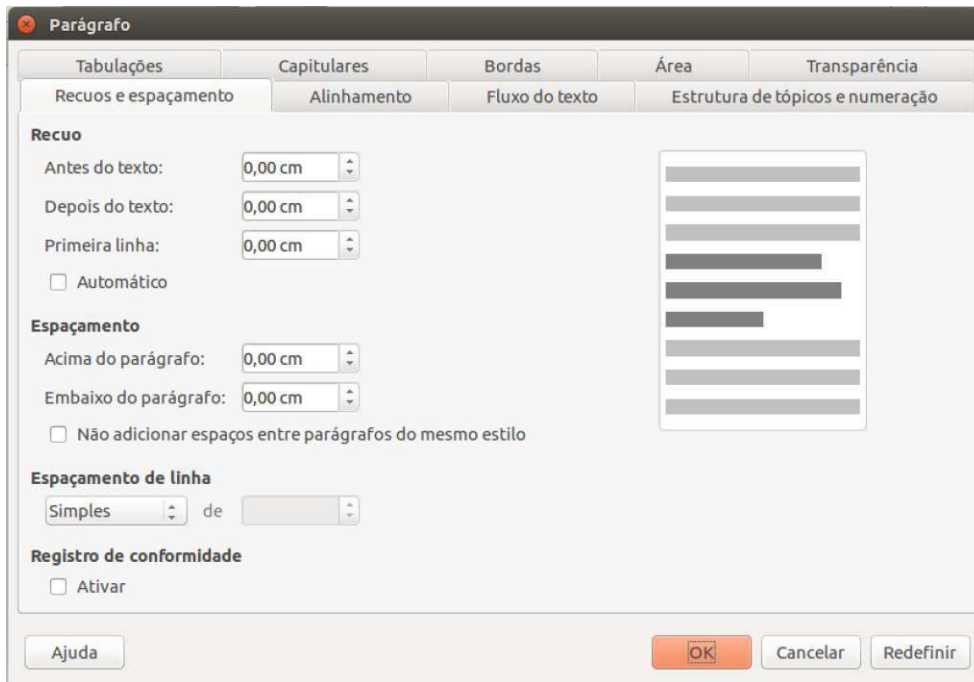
Parágrafo

Tabulações | Capitulares | Bordas | Área | Transparência
Recuos e espaçamento | Alinhamento | Fluxo do texto | Estrutura de tópicos e numeração

Recuo
Antes do texto: 0,00 cm
Depois do texto: 0,00 cm
Primeira linha: 0,00 cm
Automático

Espaçamento
Acima do parágrafo: 0,00 cm
Embaixo do parágrafo: 0,00 cm
Não adicionar espaços entre parágrafos do mesmo estilo

Espaçamento de linha
Simples de

Registro de conformidade
Ativar

Ajuda
OK
Cancelar
Redefinir